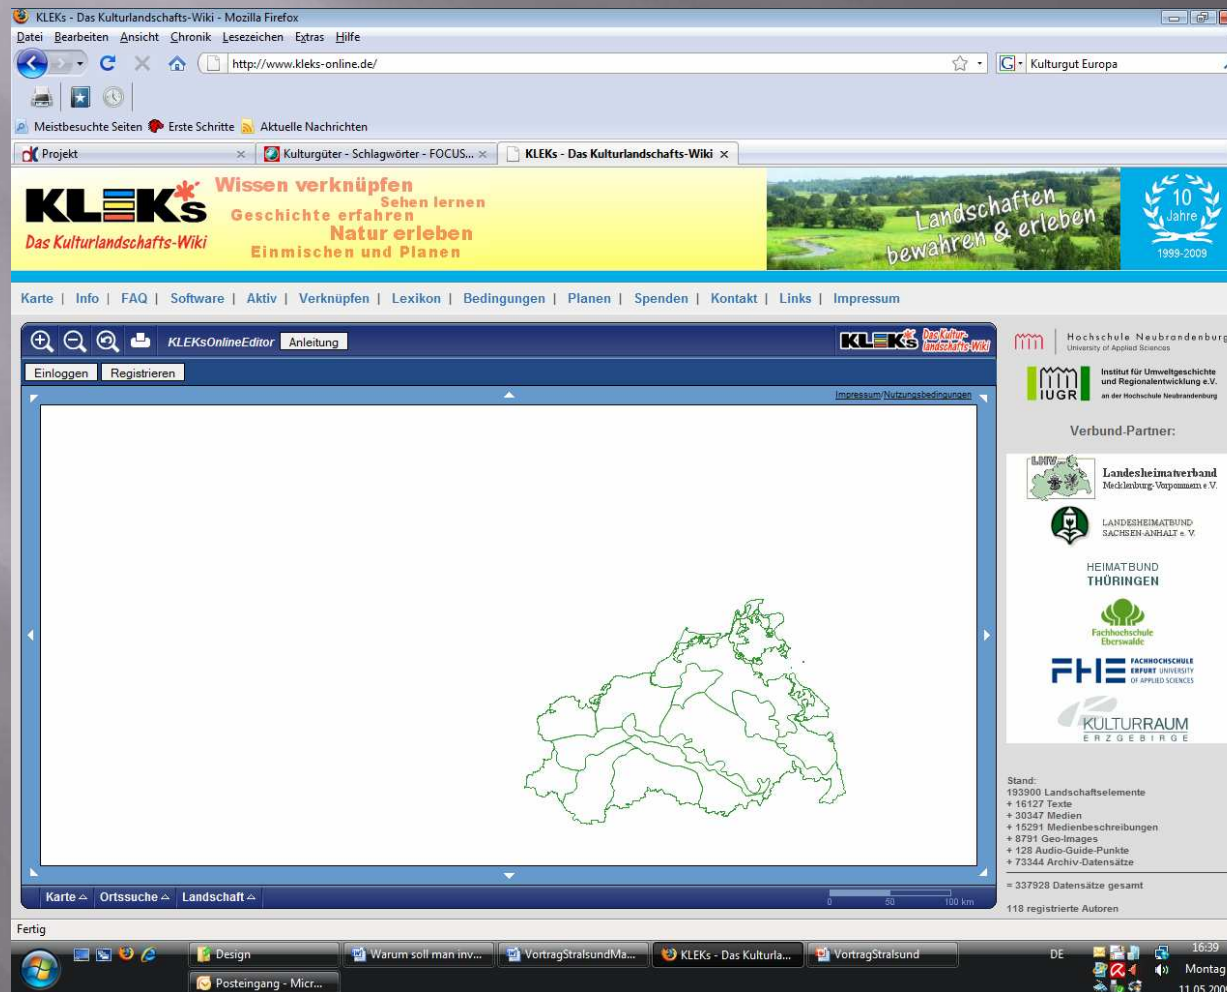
KLEKs - Das Kulturlandschafts-Wiki - Mozilla Firefox

Datei Bearbeiten Ansicht Chronik Lesezeichen Extras Hilfe

http://www.kleks-online.de/

Kulturgut Europa

Meistbesuchte Seiten Erste Schritte Aktuelle Nachrichten

Projekt

Kulturgüter - Schlagwörter - FOCUS...

KLEKs - Das Kulturlandschafts-Wiki

KLEKs
Das Kulturlandschafts-Wiki

Wissen verknüpfen
Sehen lernen
Geschichte erfahren
Natur erleben
Einmischen und Planen

Landschaften bewahren & erleben

10 Jahre
1999-2009

Karte | Info | FAQ | Software | Aktiv | Verknüpfen | Lexikon | Bedingungen | Planen | Spenden | Kontakt | Links | Impressum

KLEKsOnlineEditor Anleitung

KLEKs Das Kulturlandschafts-Wiki

Einloggen Registrieren

Impressum/Nutzungsbedingungen

Hochschule Neubrandenburg
University of Applied Sciences

IUGR
Institut für Umweltgeschichte und Regionalentwicklung e.V.
an der Hochschule Neubrandenburg

Verbund-Partner:

LHV
Landesheimatverband
Mecklenburg-Vorpommern e.V.

LANDESHEIMATBUND
SACHSEN-ANHALT e. V.

HEIMATBUND
THÜRINGEN

Fachhochschule
Eberswalde

FHE
FACHHOCHSCHULE
ERFURT UNIVERSITY
OF APPLIED SCIENCES

KULTURRAUM
ERZGEBIRGE

Stand:
193900 Landschaftselemente
+ 16127 Texte
+ 30347 Medien
+ 15291 Medienbeschreibungen
+ 8791 Geo-Images
+ 128 Audio-Guide-Punkte
+ 73344 Archiv-Datensätze

= 337928 Datensätze gesamt

118 registrierte Autoren

Karte Ortssuche Landschaft

0 50 100 km

Fertig

Design
Posteingang - Micr...
Warum soll man inv...
VortragStralsundMa...
KLEKs - Das Kulturla...
VortragStralsund

DE
16:39
Montag
11.05.200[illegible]